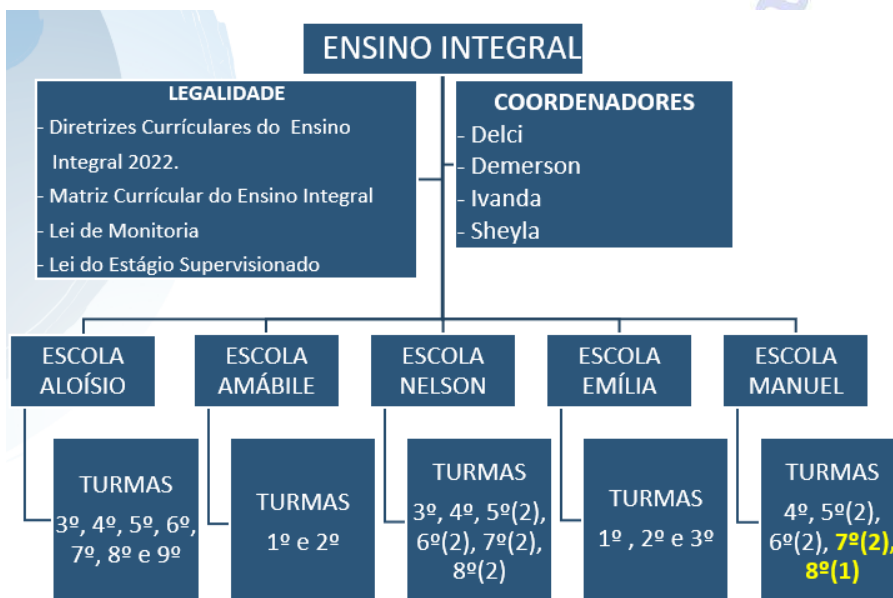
ENSINO INTEGRAL

LEGALIDADE
- Diretrizes Currículares do Ensino Integral 2022.
- Matriz Currícular do Ensino Integral
- Lei de Monitoria
- Lei do Estágio Supervisionado

COORDENADORES
- Delci
- Demerson
- Ivanda
- Sheyla

ESCOLA ALOÍSIO

TURMAS
3º, 4º, 5º, 6º, 7º, 8º e 9º

ESCOLA AMÁBILE

TURMAS
1º e 2º

ESCOLA NELSON

TURMAS
3º, 4º, 5º(2), 6º(2), 7º(2), 8º(2)

ESCOLA EMÍLIA

TURMAS
1º , 2º e 3º

ESCOLA MANUEL

TURMAS
4º, 5º(2), 6º(2), 7º(2), 8º(1)